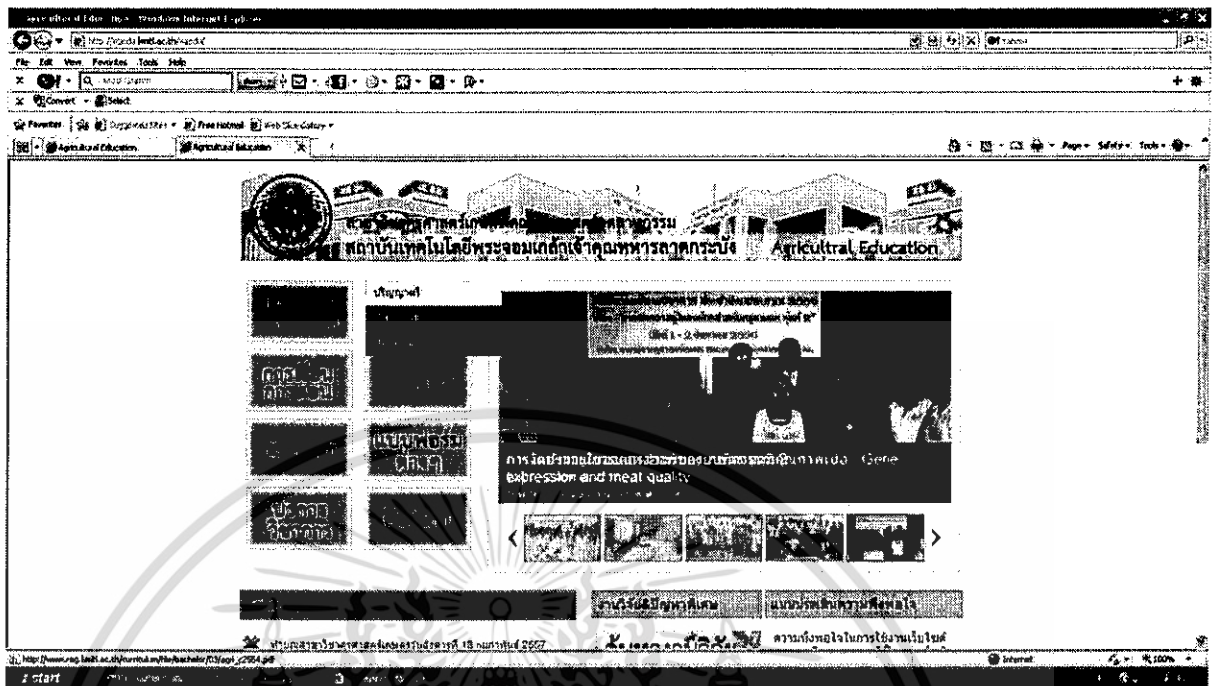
Agricultural Education - Windows Internet Explorer

File Edit View Favorites Tools Help

Convert Select

Favorites Suggested Sites Free Hotmail Web Slice Gallery

Agricultural Education Agricultural Education

Page Safety Tools

สถาบันเทคโนโลยีพระจอมเกล้าเจ้าคุณทหารลาดกระบัง Agricultral Education

ปริญญาตรี

แบบฟอร์ม

การจัดงานแสดงผลงาน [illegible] Gene expression and meat quality

ดาวน์โหลด

ความพึงพอใจในการใช้งานเว็บไซต์

start

Internet 100%